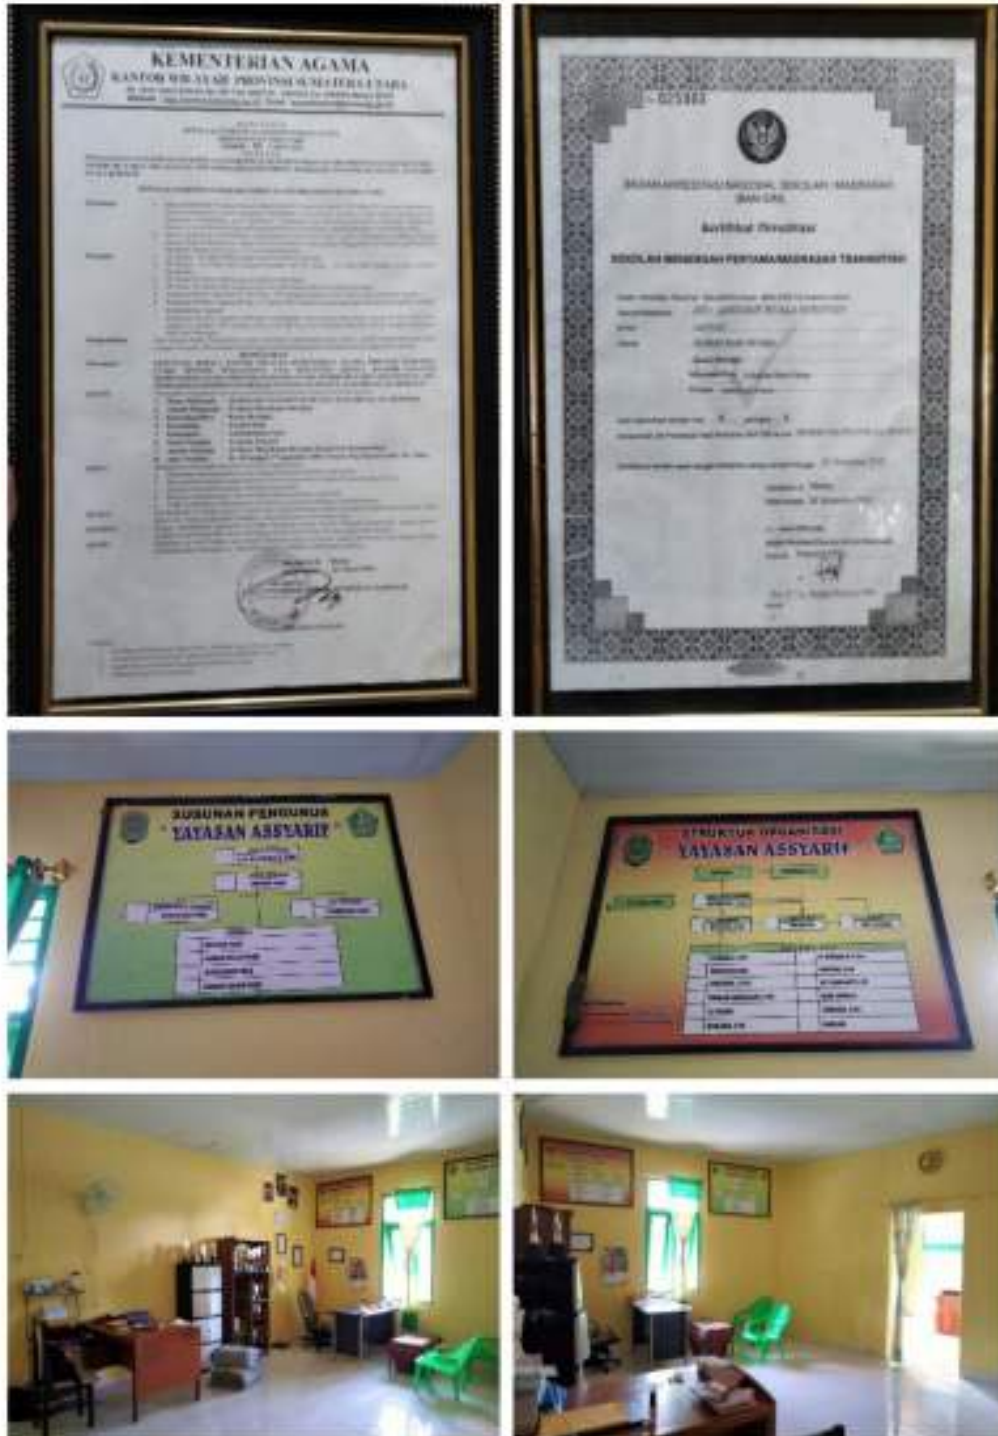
KEMENTERIAN AGAMA
KANTOR WILAYAH PROVINSI SUMATERA UTARA

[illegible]

BADAN AKREDITASI NASIONAL SEKOLAH / MADRASAH (BAN-S/M)

Sertifikat Akreditasi

SEKOLAH MENENGAH PERTAMA/MADRASAH TSANAWIYAH

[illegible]

SUSUNAN PENGURUS
"YAYASAN ASSYARIF"

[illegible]

STRUKTUR ORGANISASI
YAYASAN ASSYARIF

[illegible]